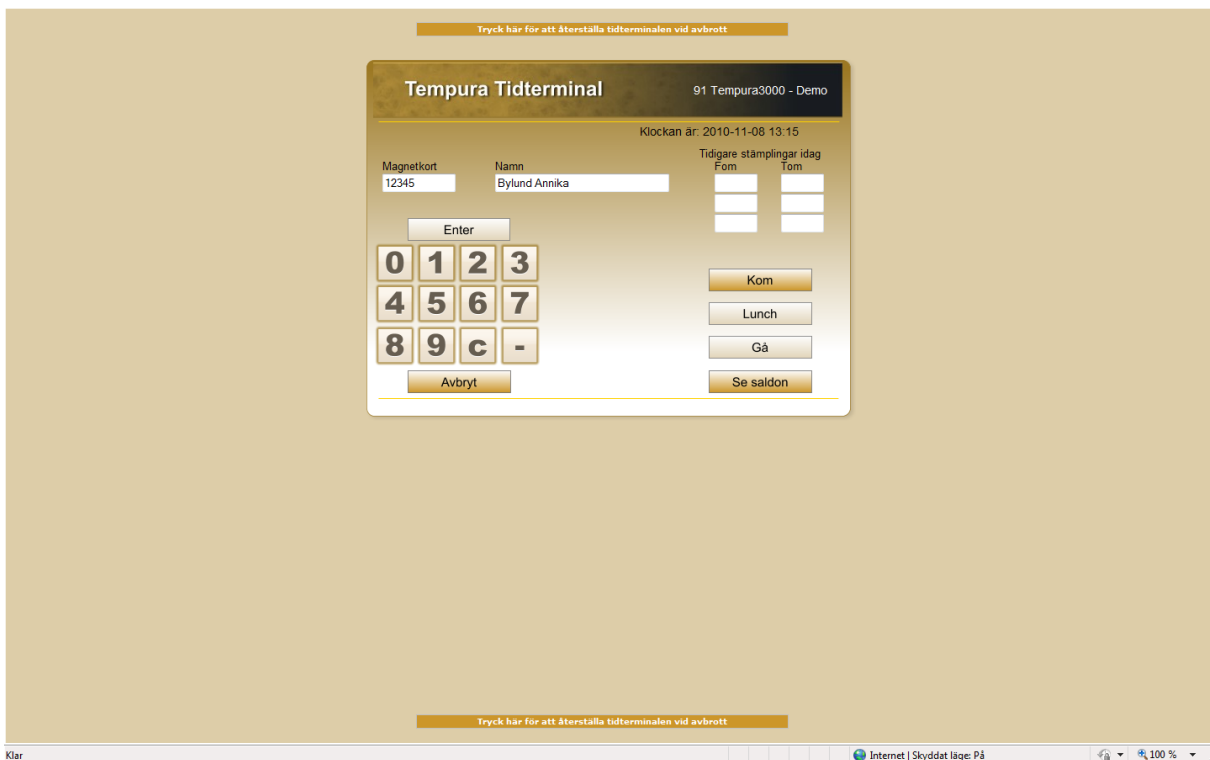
Tryck här för att återställa tidterminalen vid avbrott

Tempura Tidterminal

91 Tempura3000 - Demo

Klockan är: 2010-11-08 13:15

Magnetkort
12345

Namn
Bylund Annika

Tidigare stämplingar idag
Fom
Tom

Enter

0 1 2 3
4 5 6 7
8 9 c -

Avbryt

Kom
Lunch
Gå
Se saldon

Tryck här för att återställa tidterminalen vid avbrott

Klar

Internet | Skyddat läge: På

100 %